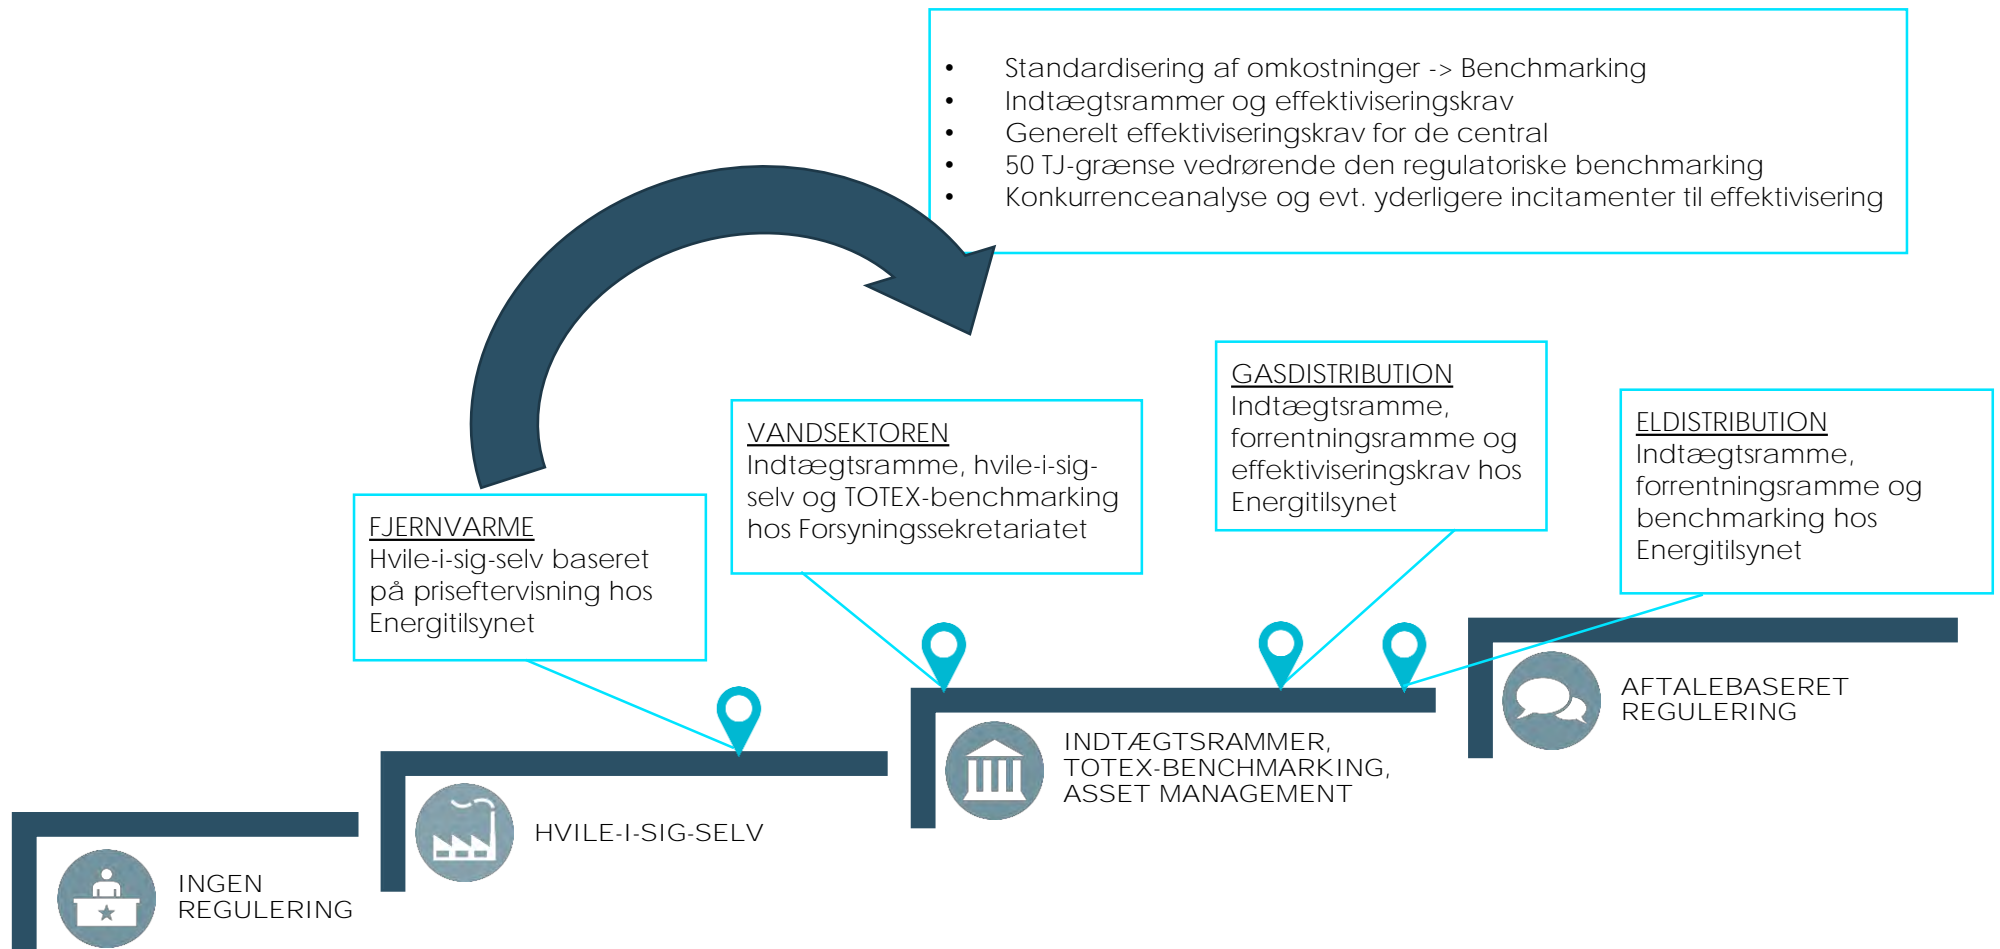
- Standardisering af omkostninger -> Benchmarking
- Indtægtsrammer og effektiviseringskrav
- Generelt effektiviseringskrav for de central
- 50 TJ-grænse vedrørende den regulatoriske benchmarking
- Konkurrenceanalyse og evt. yderligere incitamenter til effektivisering

GASDISTRIBUTION
Indtægtsramme, forrentningsramme og effektiviseringskrav hos Energitilsynet

VANDSEKTOREN
Indtægtsramme, hvile-i-sig-selv og TOTEX-benchmarking hos Forsyningssekretariatet

ELDISTRIBUTION
Indtægtsramme, forrentningsramme og benchmarking hos Energitilsynet

FJERNVARME
Hvile-i-sig-selv baseret på priseftervisning hos Energitilsynet

AFTALEBASERET REGULERING

INDTÆGTSRAMMER, TOTEX-BENCHMARKING, ASSET MANAGEMENT

HVILE-I-SIG-SELV

INGEN REGULERING